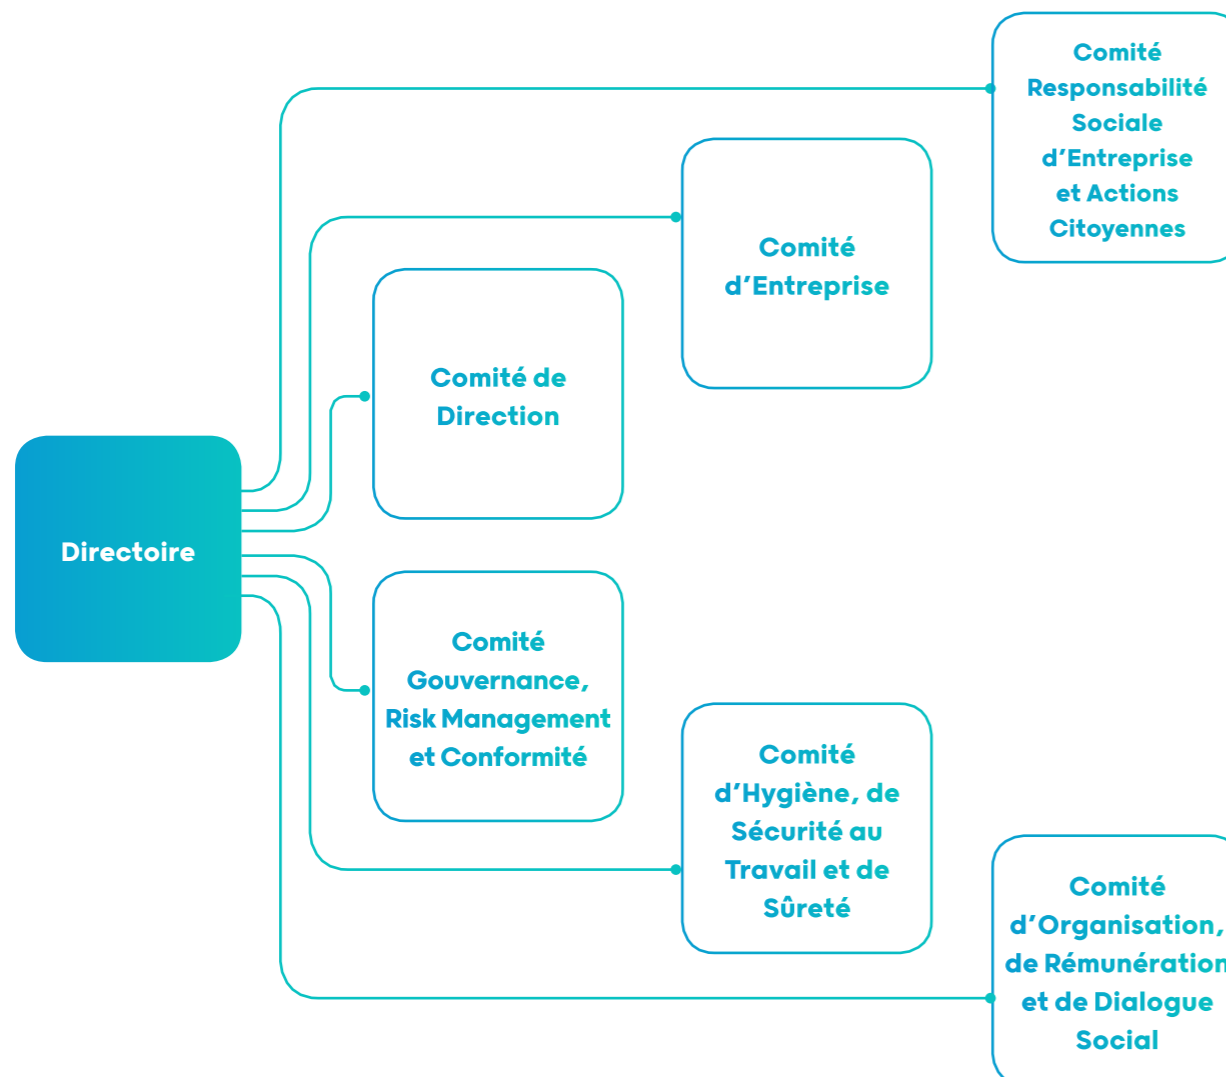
Comité Responsabilité Sociale d'Entreprise et Actions Citoyennes

Comité d'Entreprise

Comité de Direction

Directoire

Comité Gouvernance, Risk Management et Conformité

Comité d'Hygiène, de Sécurité au Travail et de Sûreté

Comité d'Organisation, de Rémunération et de Dialogue Social